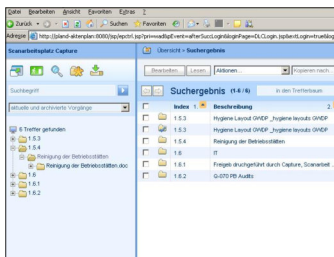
Datei Bearbeiten Ansicht Favoriten Extras ?

Zurück Suchen Favoriten

Adresse http://pland-aktenplan:8080/jsp/epctrl.jsp?pri=wadfspEvent=afterSuccLoginloginPage=DLCLogin.jsp&extLogin=trueblog

Scanarbeitsplatz Capture

Suchbegriff

aktuelle und archivierte Vorgänge

6 Treffer gefunden

1.5.3

1.5.4

Reinigung der Betriebsstätten

Reinigung der Betriebsstätten.doc

1.6

1.6.1

1.6.2

Übersicht > Suchergebnis

Bearbeiten Lesen Aktionen... Kopieren nach...

Suchergebnis (1-6 / 6) in den Tresterbaum

| | | Index | | Beschreibung |
|---|---|---|---|---|
| | | 1.5.3 | | Hygiene Layout GWDP _hygiene layouts GWDP |
| | | 1.5.3 | | Hygiene Layout GWDP _hygiene layouts GWDP |
| | | 1.5.4 | | Reinigung der Betriebsstätten |
| | | 1.6 | | IT |
| | | 1.6.1 | | Freigeb druckergeführt durch Capture, Scanarbeit... |
| | | 1.6.2 | | G-070 PB Audits |